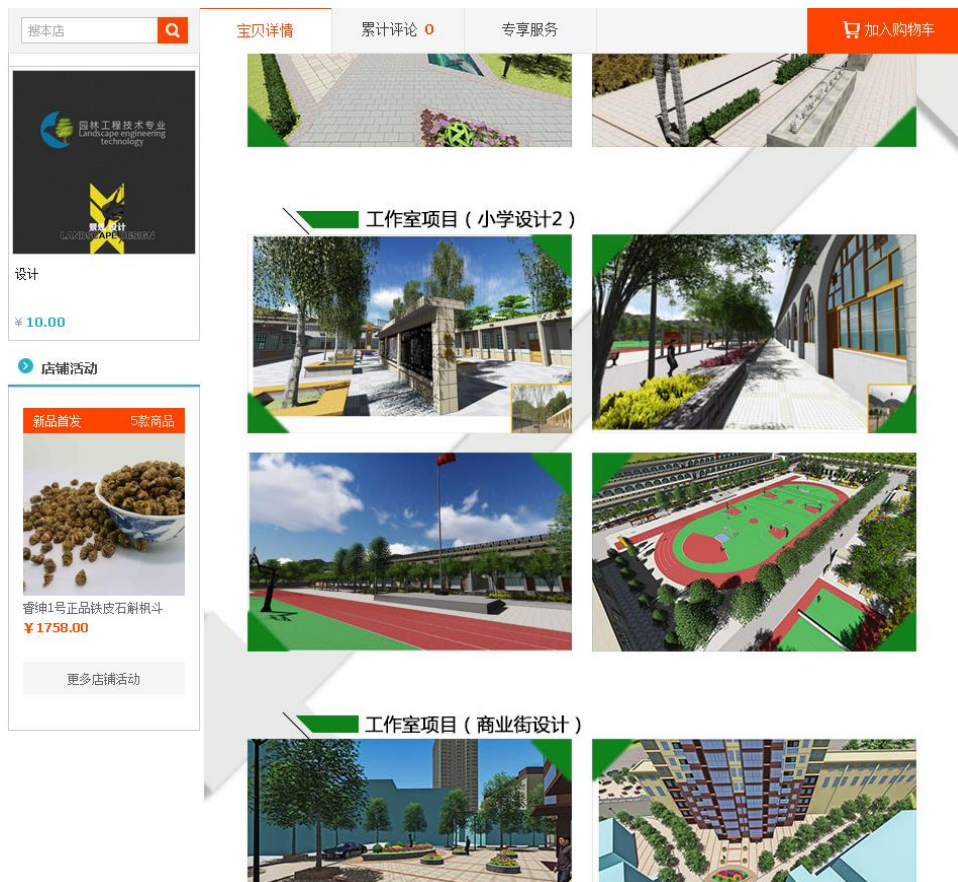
搜本店

宝贝详情 | 累计评论 0 | 专享服务 | 加入购物车

园林工程技术专业
Landscape engineering technology

景观设计
LANDSCAPE DESIGN

设计

¥ 10.00

店铺活动

新品首发 5款商品

睿绅1号正品铁皮石斛枫斗
¥1758.00

更多店铺活动

工作室项目（小学设计2）

工作室项目（商业街设计）